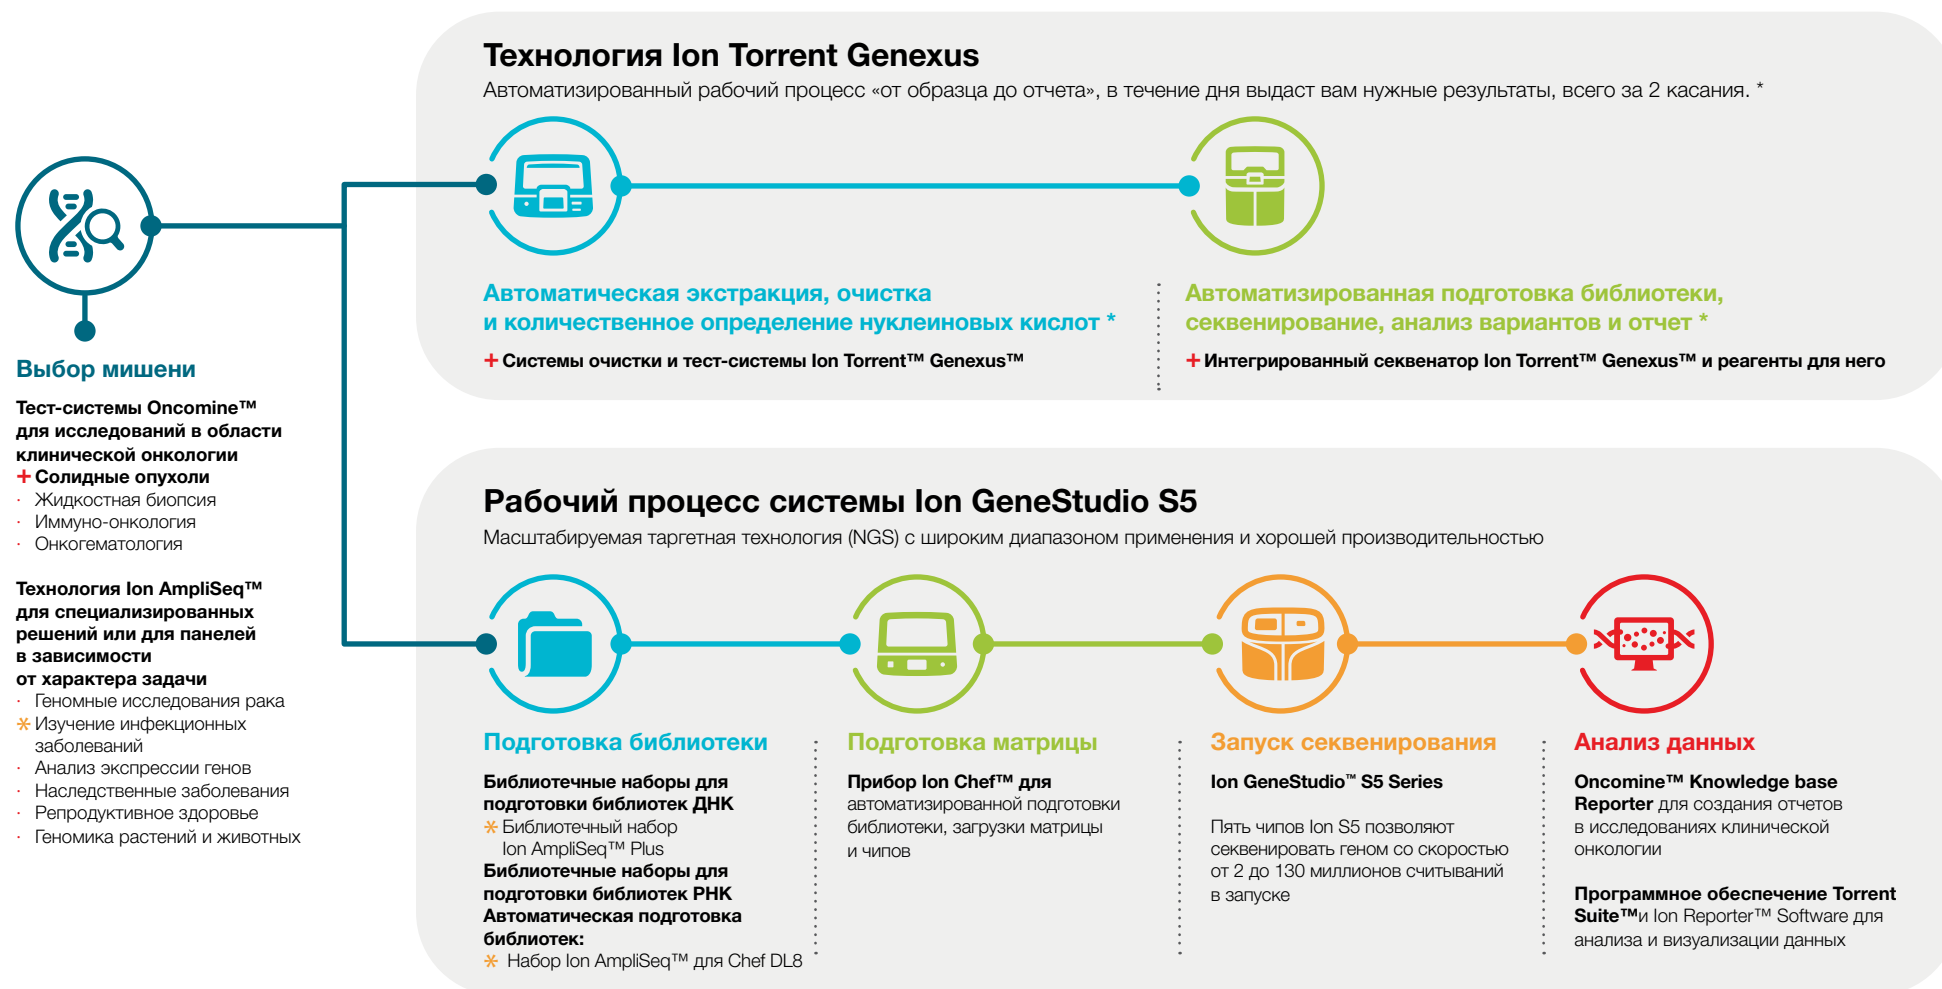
Выбор мишени

Тест-системы Oncomine™ для исследований в области клинической онкологии
+ Солидные опухоли
· Жидкостная биопсия
· Иммуно-онкология
· Онкогематология

Технология Ion AmpliSeq™ для специализированных решений или для панелей в зависимости от характера задачи
· Геномные исследования рака
* Изучение инфекционных заболеваний
· Анализ экспрессии генов
· Наследственные заболевания
· Репродуктивное здоровье
· Геномика растений и животных

Технология Ion Torrent Genexus
Автоматизированный рабочий процесс «от образца до отчета», в течение дня выдаст вам нужные результаты, всего за 2 касания. *

Автоматическая экстракция, очистка и количественное определение нуклеиновых кислот *
+ Системы очистки и тест-системы Ion Torrent™ Genexus™

Автоматизированная подготовка библиотеки, секвенирование, анализ вариантов и отчет *
+ Интегрированный секвенатор Ion Torrent™ Genexus™ и реагенты для него

Рабочий процесс системы Ion GeneStudio S5
Масштабируемая таргетная технология (NGS) с широким диапазоном применения и хорошей производительностью

Подготовка библиотеки
Библиотечные наборы для подготовки библиотек ДНК
* Библиотечный набор Ion AmpliSeq™ Plus
Библиотечные наборы для подготовки библиотек РНК
Автоматическая подготовка библиотек:
* Набор Ion AmpliSeq™ для Chef DL8

Подготовка матрицы
Прибор Ion Chef™ для автоматизированной подготовки библиотеки, загрузки матрицы и чипов

Запуск секвенирования
Ion GeneStudio™ S5 Series

Пять чипов Ion S5 позволяют секвенировать геном со скоростью от 2 до 130 миллионов считываний в запуске

Анализ данных
Oncomine™ Knowledge base Reporter для создания отчетов в исследованиях клинической онкологии

Программное обеспечение Torrent Suite™и Ion Reporter™ Software для анализа и визуализации данных